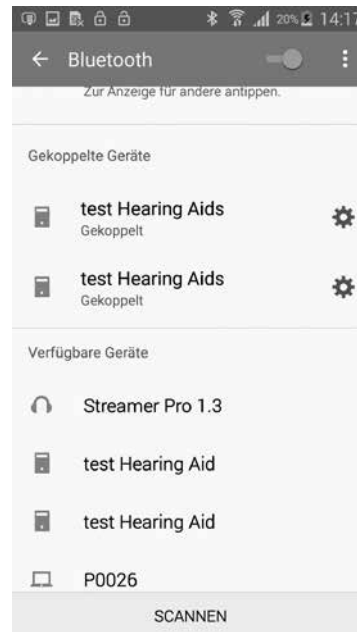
20% 14:17

← Bluetooth

Zur Anzeige für andere antippen.

Gekoppelte Geräte

test Hearing Aids
Gekoppelt

test Hearing Aids
Gekoppelt

Verfügbare Geräte

Streamer Pro 1.3

test Hearing Aid

test Hearing Aid

P0026

SCANNEN